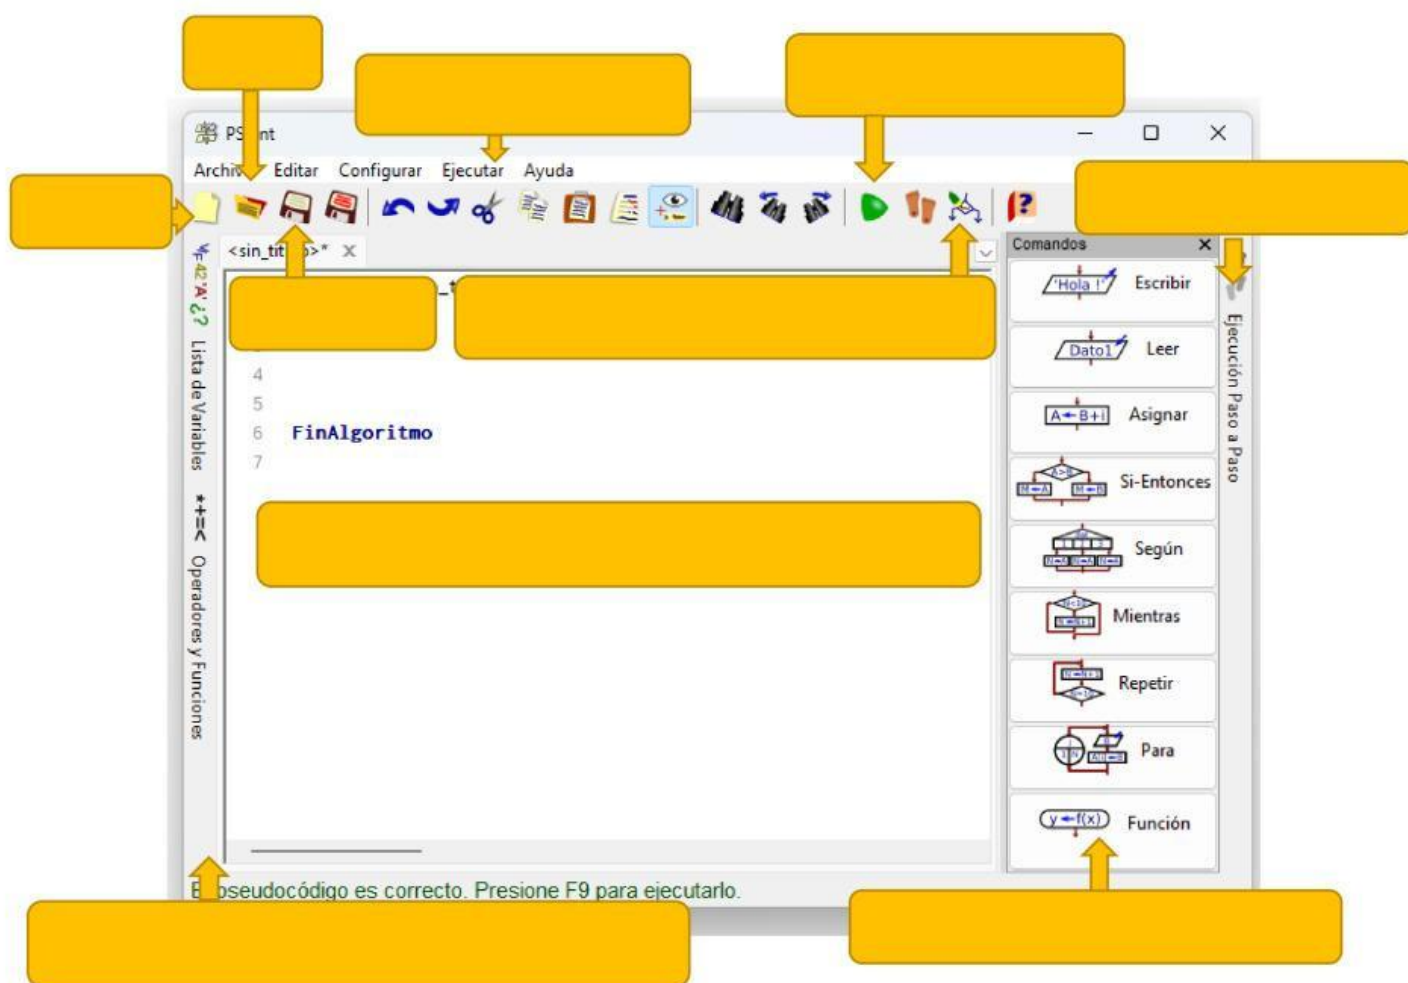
PS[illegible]nt

Archi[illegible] Editar Configurar Ejecutar Ayuda

<sin_tit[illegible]>* X

Lista de Variables

Operadores y Funciones

4
5
6 FinAlgoritmo
7

Comandos X

'Hola !' Escribir

Dato1 Leer

A←B+1 Asignar

Si-Entonces

Según

Mientras

Repetir

Para

y←f(x) Función

Ejecución Paso a Paso

E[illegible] pseudocódigo es correcto. Presione F9 para ejecutarlo.